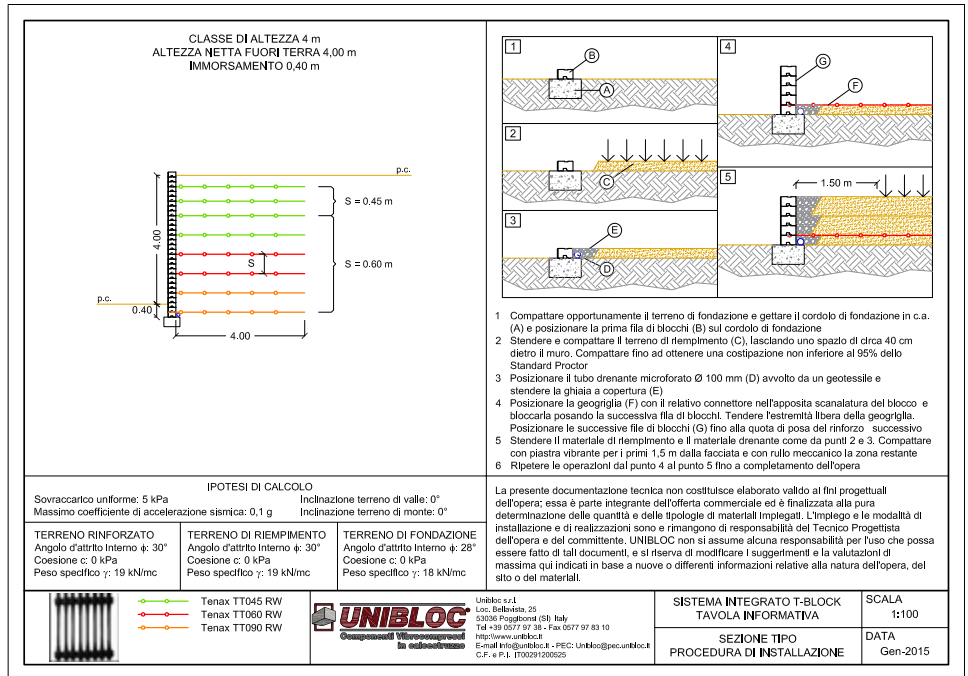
CLASSE DI ALTEZZA 4 m
ALTEZZA NETTA FUORI TERRA 4,00 m
IMMORSAMENTO 0,40 m

p.c.
S = 0.45 m
4.00
S
S = 0.60 m
p.c.
0.40
4.00

1
B
A
2
C
3
E
D
4
G
F
5
1.50 m

1 Compattare opportunamente il terreno di fondazione e gettare il cordolo di fondazione in c.a. (A) e posizionare la prima fila di blocchi (B) sul cordolo di fondazione
2 Stendere e compattare il terreno di riempimento (C), lasciando uno spazio di circa 40 cm dietro il muro. Compattare fino ad ottenere una costipazione non inferiore al 95% dello Standard Proctor
3 Posizionare il tubo drenante microforato Ø 100 mm (D) avvolto da un geotessile e stendere la ghiaia a copertura (E)
4 Posizionare la geogriglia (F) con il relativo connettore nell'apposita scanalatura del blocco e bloccarla posando la successiva fila di blocchi. Tendere l'estremità libera della geogriglia. Posizionare le successive file di blocchi (G) fino alla quota di posa del rinforzo successivo
5 Stendere il materiale di riempimento e il materiale drenante come da punti 2 e 3. Compattare con piastra vibrante per i primi 1,5 m dalla facciata e con rullo meccanico la zona restante
6 Ripetere le operazioni dal punto 4 al punto 5 fino a completamento dell'opera

IPOTESI DI CALCOLO
Sovraccarico uniforme: 5 kPa
Inclinazione terreno di valle: 0°
Massimo coefficiente di accelerazione sismica: 0,1 g
Inclinazione terreno di monte: 0°

TERRENO RINFORZATO
Angolo d'attrito interno $\phi$: 30°
Coesione c: 0 kPa
Peso specifico $\gamma$: 19 kN/mc

TERRENO DI RIEMPIMENTO
Angolo d'attrito interno $\phi$: 30°
Coesione c: 0 kPa
Peso specifico $\gamma$: 19 kN/mc

TERRENO DI FONDAZIONE
Angolo d'attrito interno $\phi$: 28°
Coesione c: 0 kPa
Peso specifico $\gamma$: 18 kN/mc

La presente documentazione tecnica non costituisce elaborato valido ai fini progettuali dell'opera; essa è parte integrante dell'offerta commerciale ed è finalizzata alla pura determinazione delle quantità e delle tipologie di materiali impiegati. L'impiego e le modalità di installazione e di realizzazioni sono e rimangono di responsabilità del Tecnico Progettista dell'opera e del committente. UNIBLOC non si assume alcuna responsabilità per l'uso che possa essere fatto di tali documenti, e si riserva di modificare i suggerimenti e la valutazioni di massima qui indicati in base a nuove o differenti informazioni relative alla natura dell'opera, del sito o dei materiali.

Tenax TT045 RW
Tenax TT060 RW
Tenax TT090 RW

UNIBLOC
Componenti Vibrocompressi in calcestruzzo

Unibloc s.r.l
Loc. Bellavista, 25
53036 Poggibonsi (SI) Italy
Tel +39 0577 97 38 - Fax 0577 97 83 10
http://www.unibloc.it
E-mail info@unibloc.it - PEC: Unibloc@pec.unibloc.it
C.F. e P.I. IT00291200525

SISTEMA INTEGRATO T-BLOCK
TAVOLA INFORMATIVA
SCALA
1:100
SEZIONE TIPO
PROCEDURA DI INSTALLAZIONE
DATA
Gen-2015